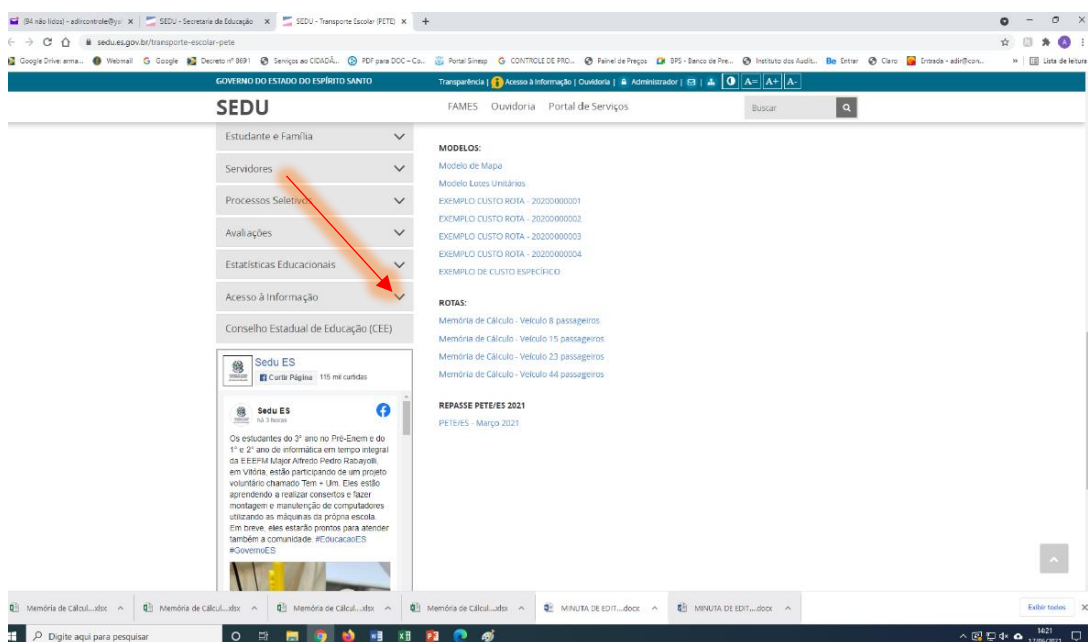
(94 não lidos) - adircontrole@ya × | SEDU - Secretaria da Educação × | SEDU - Transporte Escolar (PETE) × | +

sedu.es.gov.br/transporte-escolar-pete

Google Drive: arma... | Webmail | Google | Decreto nº 8691 | Serviços ao CIDADÃ... | PDF para DOC - Co... | Portal Siresp | CONTROLE DE PRO... | Painel de Preços | BPS - Banco de Pre... | Instituto dos Audit... | Entrar | Claro | Entrada - adir@con... | Lista de leitura

GOVERNO DO ESTADO DO ESPÍRITO SANTO

Transparência | Acesso à Informação | Ouvidoria | Administrador | | A= A+ A-

SEDU

FAMES Ouvidoria Portal de Serviços

Buscar

Estudante e Família

Servidores

Processos Seletivos

Avaliações

Estatísticas Educacionais

Acesso à Informação

Conselho Estadual de Educação (CEE)

Sedu ES
Curtir Página 115 mil curtidas

Sedu ES
há 3 horas

Os estudantes do 3° ano no Pré-Enem e do 1° e 2° ano de informática em tempo integral da EEEFM Major Alfredo Pedro Rabayoli, em Vitória, estão participando de um projeto voluntário chamado Tem + Um. Eles estão aprendendo a realizar consertos e fazer montagem e manutenção de computadores utilizando as máquinas da própria escola. Em breve, eles estarão prontos para atender também a comunidade. #EducacaoES #GovernoES

MODELOS:

Modelo de Mapa

Modelo Lotes Unitários

EXEMPLO CUSTO ROTA - 20200000001

EXEMPLO CUSTO ROTA - 20200000002

EXEMPLO CUSTO ROTA - 20200000003

EXEMPLO CUSTO ROTA - 20200000004

EXEMPLO DE CUSTO ESPECÍFICO

ROTAS:

Memória de Cálculo - Veículo 8 passageiros

Memória de Cálculo - Veículo 15 passageiros

Memória de Cálculo - Veículo 23 passageiros

Memória de Cálculo - Veículo 44 passageiros

REPASSE PETE/ES 2021

PETE/ES - Março 2021

Memória de Cálcul....xlsx | Memória de Cálcul....xlsx | Memória de Cálcul....xlsx | Memória de Cálcul....xlsx | MINUTA DE EDIT....docx | MINUTA DE EDIT....docx | Exibir todos

Digite aqui para pesquisar

14:21